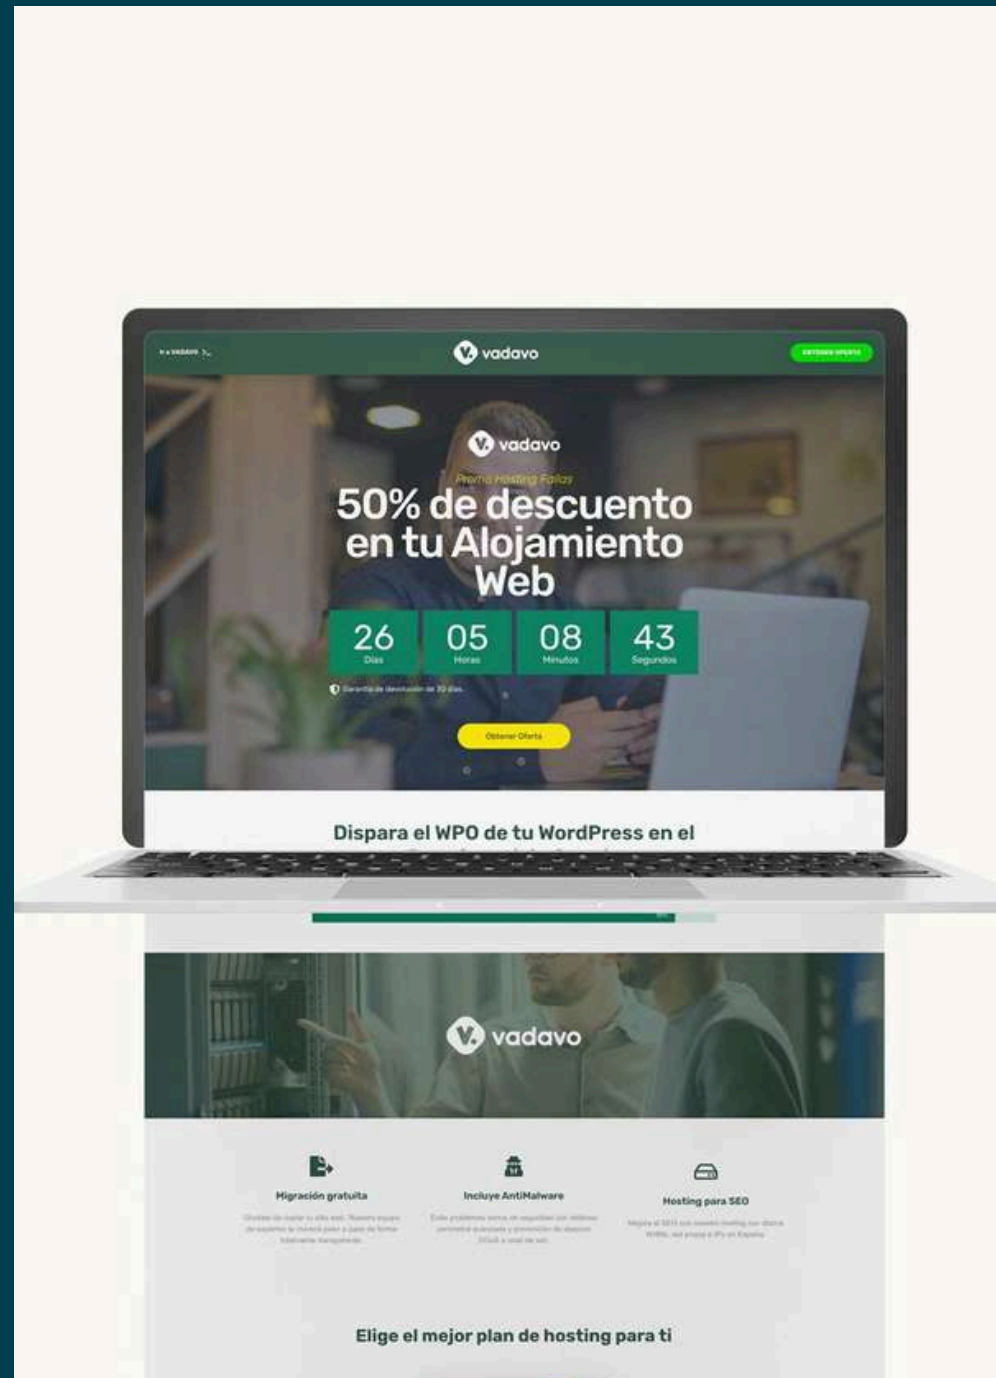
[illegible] vadavo

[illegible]

vadavo

Promo Hosting Fallas

50% de descuento en tu Alojamiento Web

26 Días
05 Horas
08 Minutos
43 Segundos

Garantía de devolución de 30 días

Obtener Oferta

Dispara el WPO de tu WordPress en el

vadavo

Migración gratuita
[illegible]

Incluye AntiMalware
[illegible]

Hosting para SEO
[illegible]

Elige el mejor plan de hosting para ti